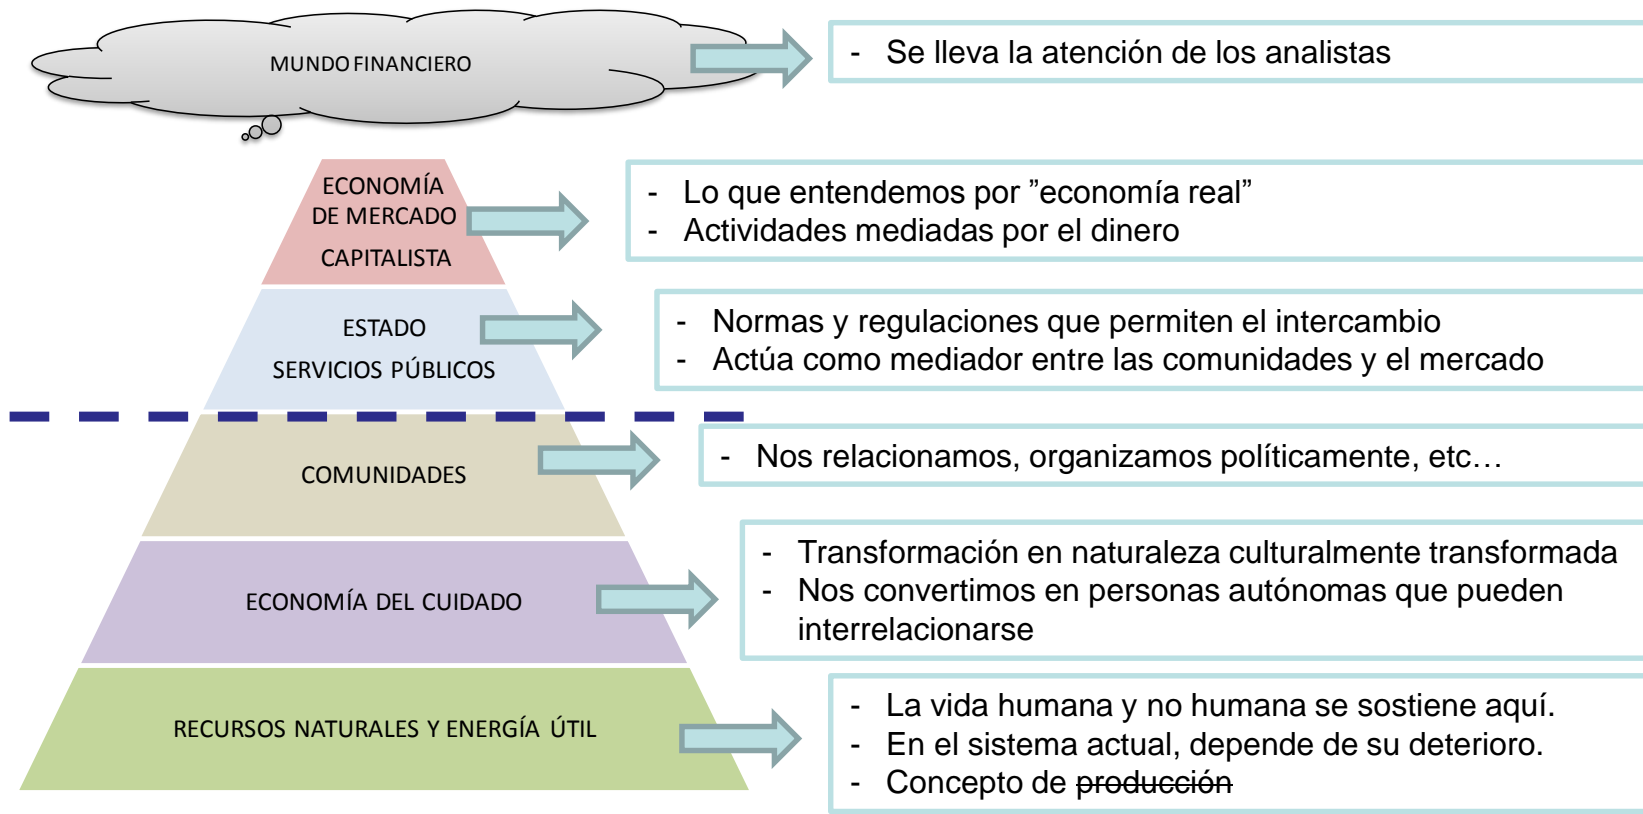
MUNDO FINANCIERO

- Se lleva la atención de los analistas

ECONOMÍA DE MERCADO CAPITALISTA

- Lo que entendemos por ”economía real”
- Actividades mediadas por el dinero

ESTADO SERVICIOS PÚBLICOS

- Normas y regulaciones que permiten el intercambio
- Actúa como mediador entre las comunidades y el mercado

COMUNIDADES

- Nos relacionamos, organizamos políticamente, etc…

ECONOMÍA DEL CUIDADO

- Transformación en naturaleza culturalmente transformada
- Nos convertimos en personas autónomas que pueden interrelacionarse

RECURSOS NATURALES Y ENERGÍA ÚTIL

- La vida humana y no humana se sostiene aquí.
- En el sistema actual, depende de su deterioro.
- Concepto de producción